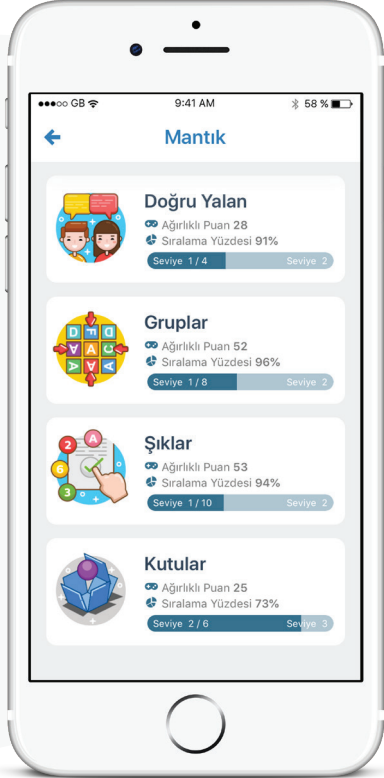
●●●○○ GB 9:41 AM 58 %

Mantık

Doğru Yalan
Ağırlıklı Puan 28
Sıralama Yüzdesi 91%
Seviye 1 / 4 Seviye 2

D F A C A V
Gruplar
Ağırlıklı Puan 52
Sıralama Yüzdesi 96%
Seviye 1 / 8 Seviye 2

2 A 6 3
Şıklar
Ağırlıklı Puan 53
Sıralama Yüzdesi 94%
Seviye 1 / 10 Seviye 2

Kutular
Ağırlıklı Puan 25
Sıralama Yüzdesi 73%
Seviye 2 / 6 Seviye 3